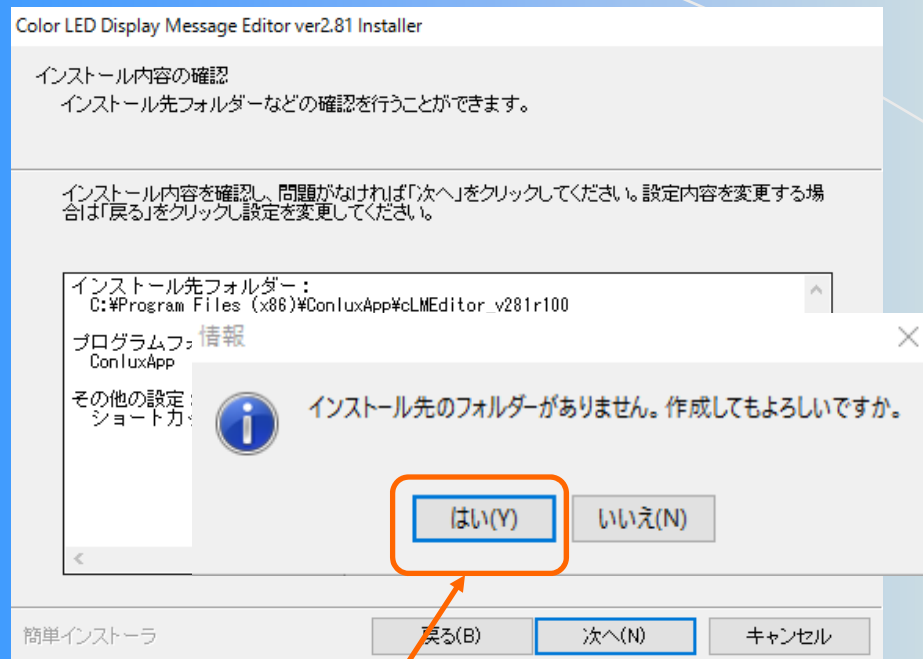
Color LED Display Message Editor ver2.81 Installer

インストール内容の確認
インストール先フォルダーなどの確認を行うことができます。

インストール内容を確認し、問題がなければ「次へ」をクリックしてください。設定内容を変更する場合は「戻る」をクリックし設定を変更してください。

インストール先フォルダー：
C:¥Program Files (x86)¥ConluxApp¥cLMEditor_v281r100

プログラムフ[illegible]
ConluxApp

その他の設定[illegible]
ショートカ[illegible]

情報

インストール先のフォルダーがありません。作成してもよろしいですか。

はい(Y)
いいえ(N)

簡単インストーラ
戻る(B)
次へ(N)
キャンセル